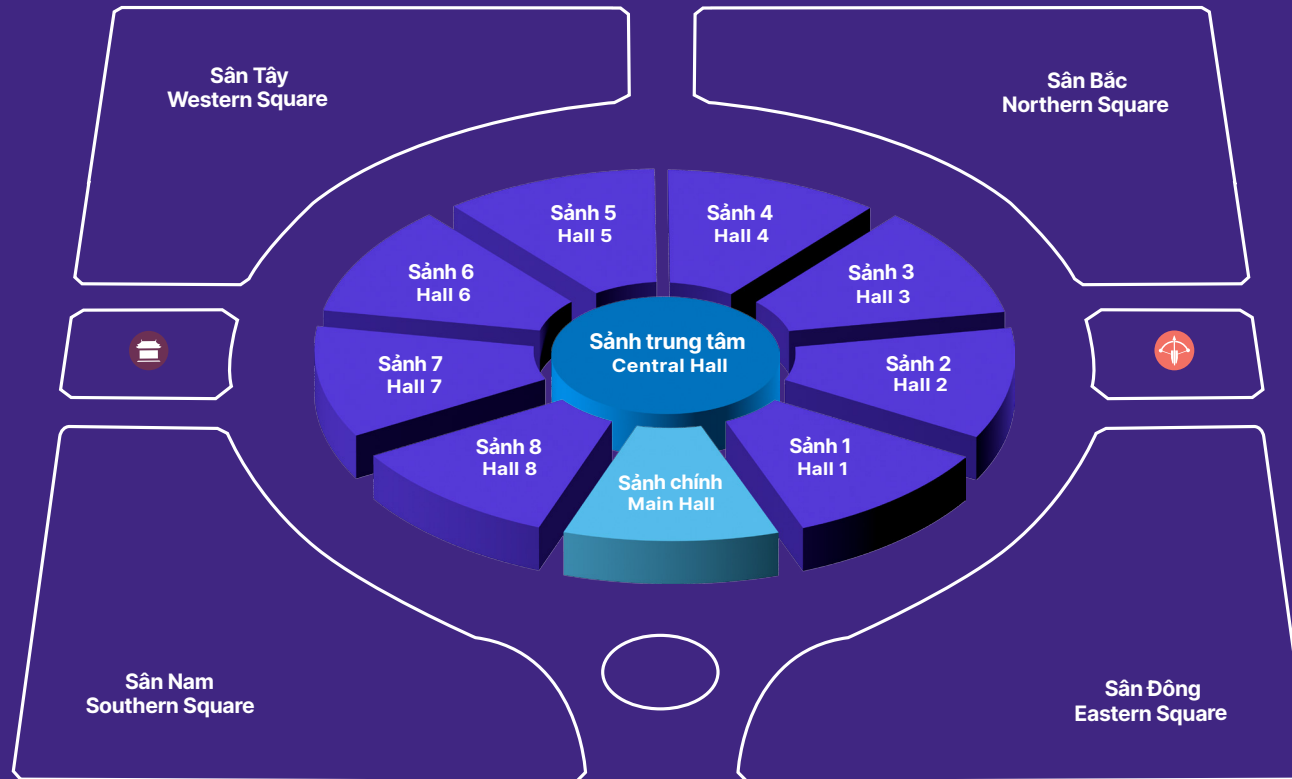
Sân Tây
Western Square

Sân Bắc
Northern Square

Sảnh 5
Hall 5

Sảnh 4
Hall 4

Sảnh 6
Hall 6

Sảnh 3
Hall 3

Sảnh trung tâm
Central Hall

Sảnh 7
Hall 7

Sảnh 2
Hall 2

Sảnh 8
Hall 8

Sảnh 1
Hall 1

Sảnh chính
Main Hall

Sân Nam
Southern Square

Sân Đông
Eastern Square